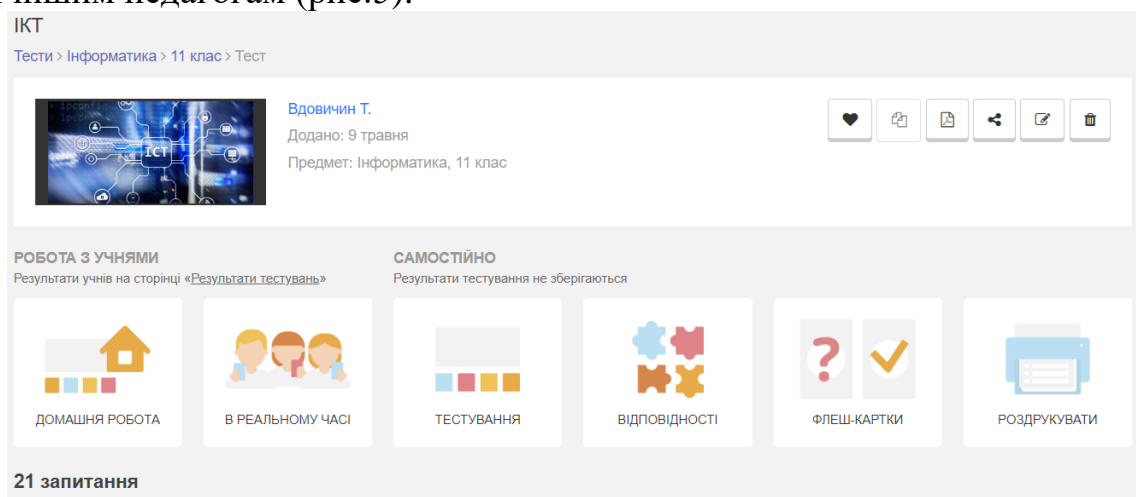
іншим педагогам (рис.5).

ІКТ

Тести > Інформатика > 11 клас > Тест

ICT

Вдовичин Т.

Додано: 9 травня

Предмет: Інформатика, 11 клас

РОБОТА З УЧНЯМИ

Результати учнів на сторінці «Результати тестувань»

САМОСТІЙНО

Результати тестування не зберігаються

ДОМАШНЯ РОБОТА

В РЕАЛЬНОМУ ЧАСІ

ТЕСТУВАННЯ

ВІДПОВІДНОСТІ

ФЛЕШ-КАРТКИ

РОЗДРУКУВАТИ

21 запитання